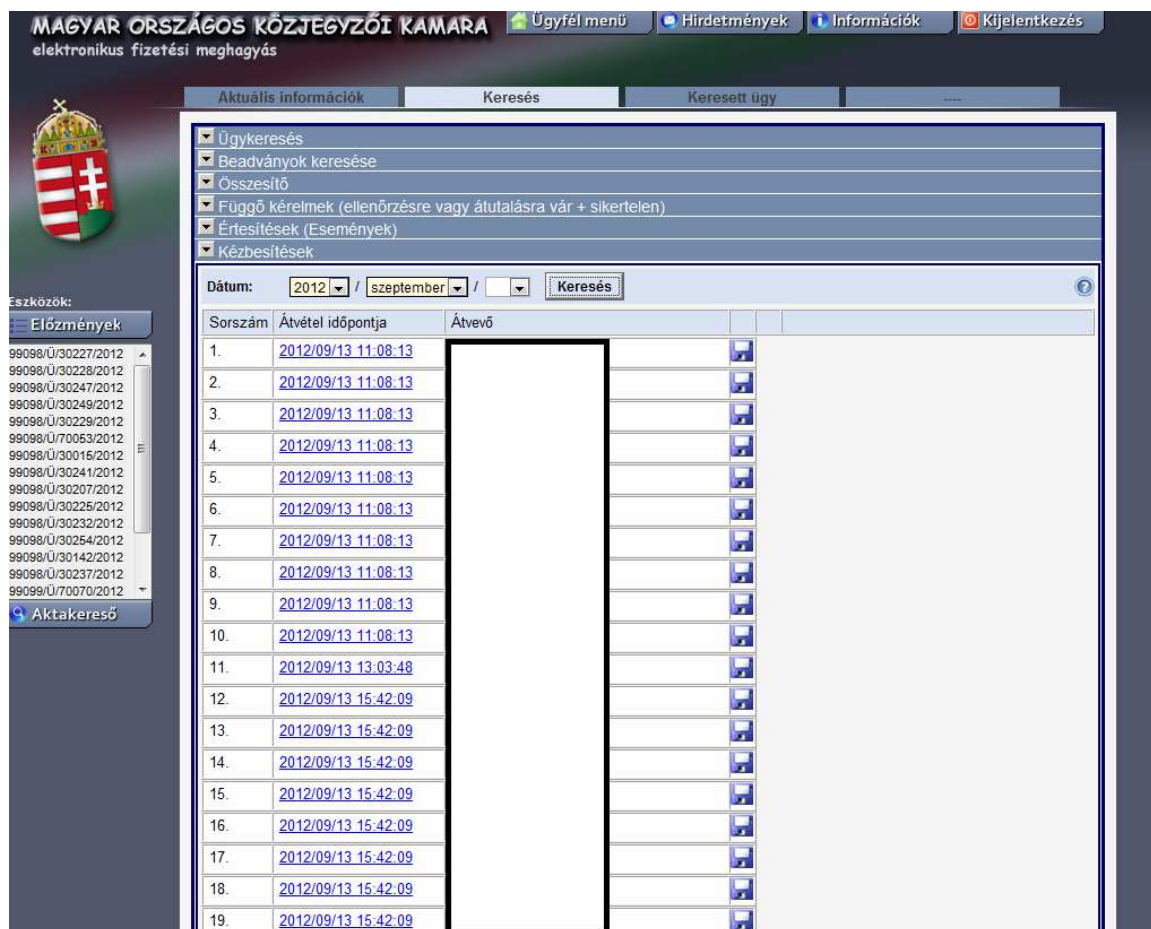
MAGYAR ORSZÁGOS KÖZJEGYZŐI KAMARA
elektronikus fizetési meghagyás

Ügyfél menü | Hirdetmények | Információk | Kijelentkezés

Aktuális információk | Keresés | Keresett ügy | ----

Ügykeresés
Beadványok keresése
Összesítő
Függő kérelmek (ellenőrzésre vagy átutalásra vár + sikertelen)
Értesítések (Események)
Kézbesítések

Dátum: 2012 / szeptember / Keresés

Eszközök:
Előzmények
99098/Ü/30227/2012
99098/Ü/30228/2012
99098/Ü/30247/2012
99098/Ü/30249/2012
99098/Ü/30229/2012
99098/Ü/70053/2012
99098/Ü/30015/2012
99098/Ü/30241/2012
99098/Ü/30207/2012
99098/Ü/30225/2012
99098/Ü/30232/2012
99098/Ü/30254/2012
99098/Ü/30142/2012
99098/Ü/30237/2012
99099/Ü/70070/2012
Aktakereső

| Sorszám | Átvétel időpontja | Átvevő |
|---|---|---|
| 1. | 2012/09/13 11:08:13 | |
| 2. | 2012/09/13 11:08:13 | |
| 3. | 2012/09/13 11:08:13 | |
| 4. | 2012/09/13 11:08:13 | |
| 5. | 2012/09/13 11:08:13 | |
| 6. | 2012/09/13 11:08:13 | |
| 7. | 2012/09/13 11:08:13 | |
| 8. | 2012/09/13 11:08:13 | |
| 9. | 2012/09/13 11:08:13 | |
| 10. | 2012/09/13 11:08:13 | |
| 11. | 2012/09/13 13:03:48 | |
| 12. | 2012/09/13 15:42:09 | |
| 13. | 2012/09/13 15:42:09 | |
| 14. | 2012/09/13 15:42:09 | |
| 15. | 2012/09/13 15:42:09 | |
| 16. | 2012/09/13 15:42:09 | |
| 17. | 2012/09/13 15:42:09 | |
| 18. | 2012/09/13 15:42:09 | |
| 19. | 2012/09/13 15:42:09 | |